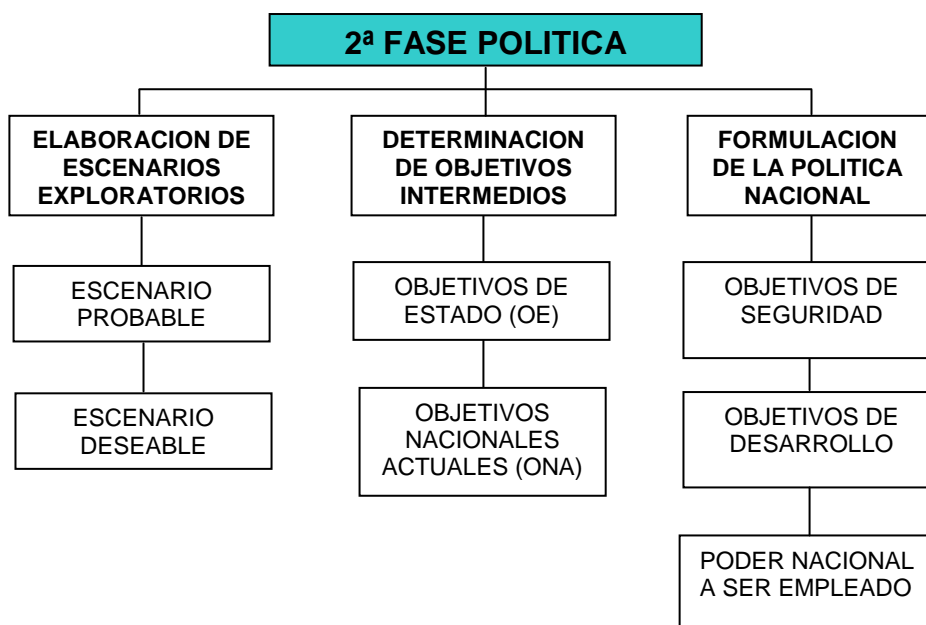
2ª FASE POLITICA

ELABORACION DE ESCENARIOS EXPLORATORIOS

ESCENARIO PROBABLE

ESCENARIO DESEABLE

DETERMINACION DE OBJETIVOS INTERMEDIOS

OBJETIVOS DE ESTADO (OE)

OBJETIVOS NACIONALES ACTUALES (ONA)

FORMULACION DE LA POLITICA NACIONAL

OBJETIVOS DE SEGURIDAD

OBJETIVOS DE DESARROLLO

PODER NACIONAL A SER EMPLEADO